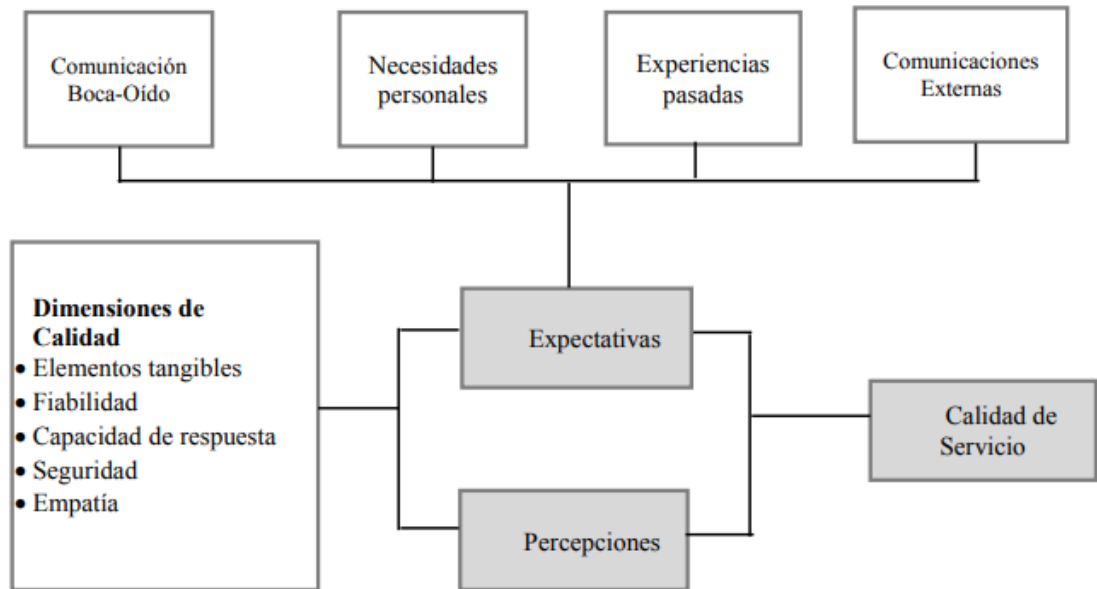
Comunicación Boca-Oído

Necesidades personales

Experiencias pasadas

Comunicaciones Externas

**Dimensiones de Calidad**
• Elementos tangibles
• Fiabilidad
• Capacidad de respuesta
• Seguridad
• Empatía

Expectativas

Percepciones

Calidad de Servicio